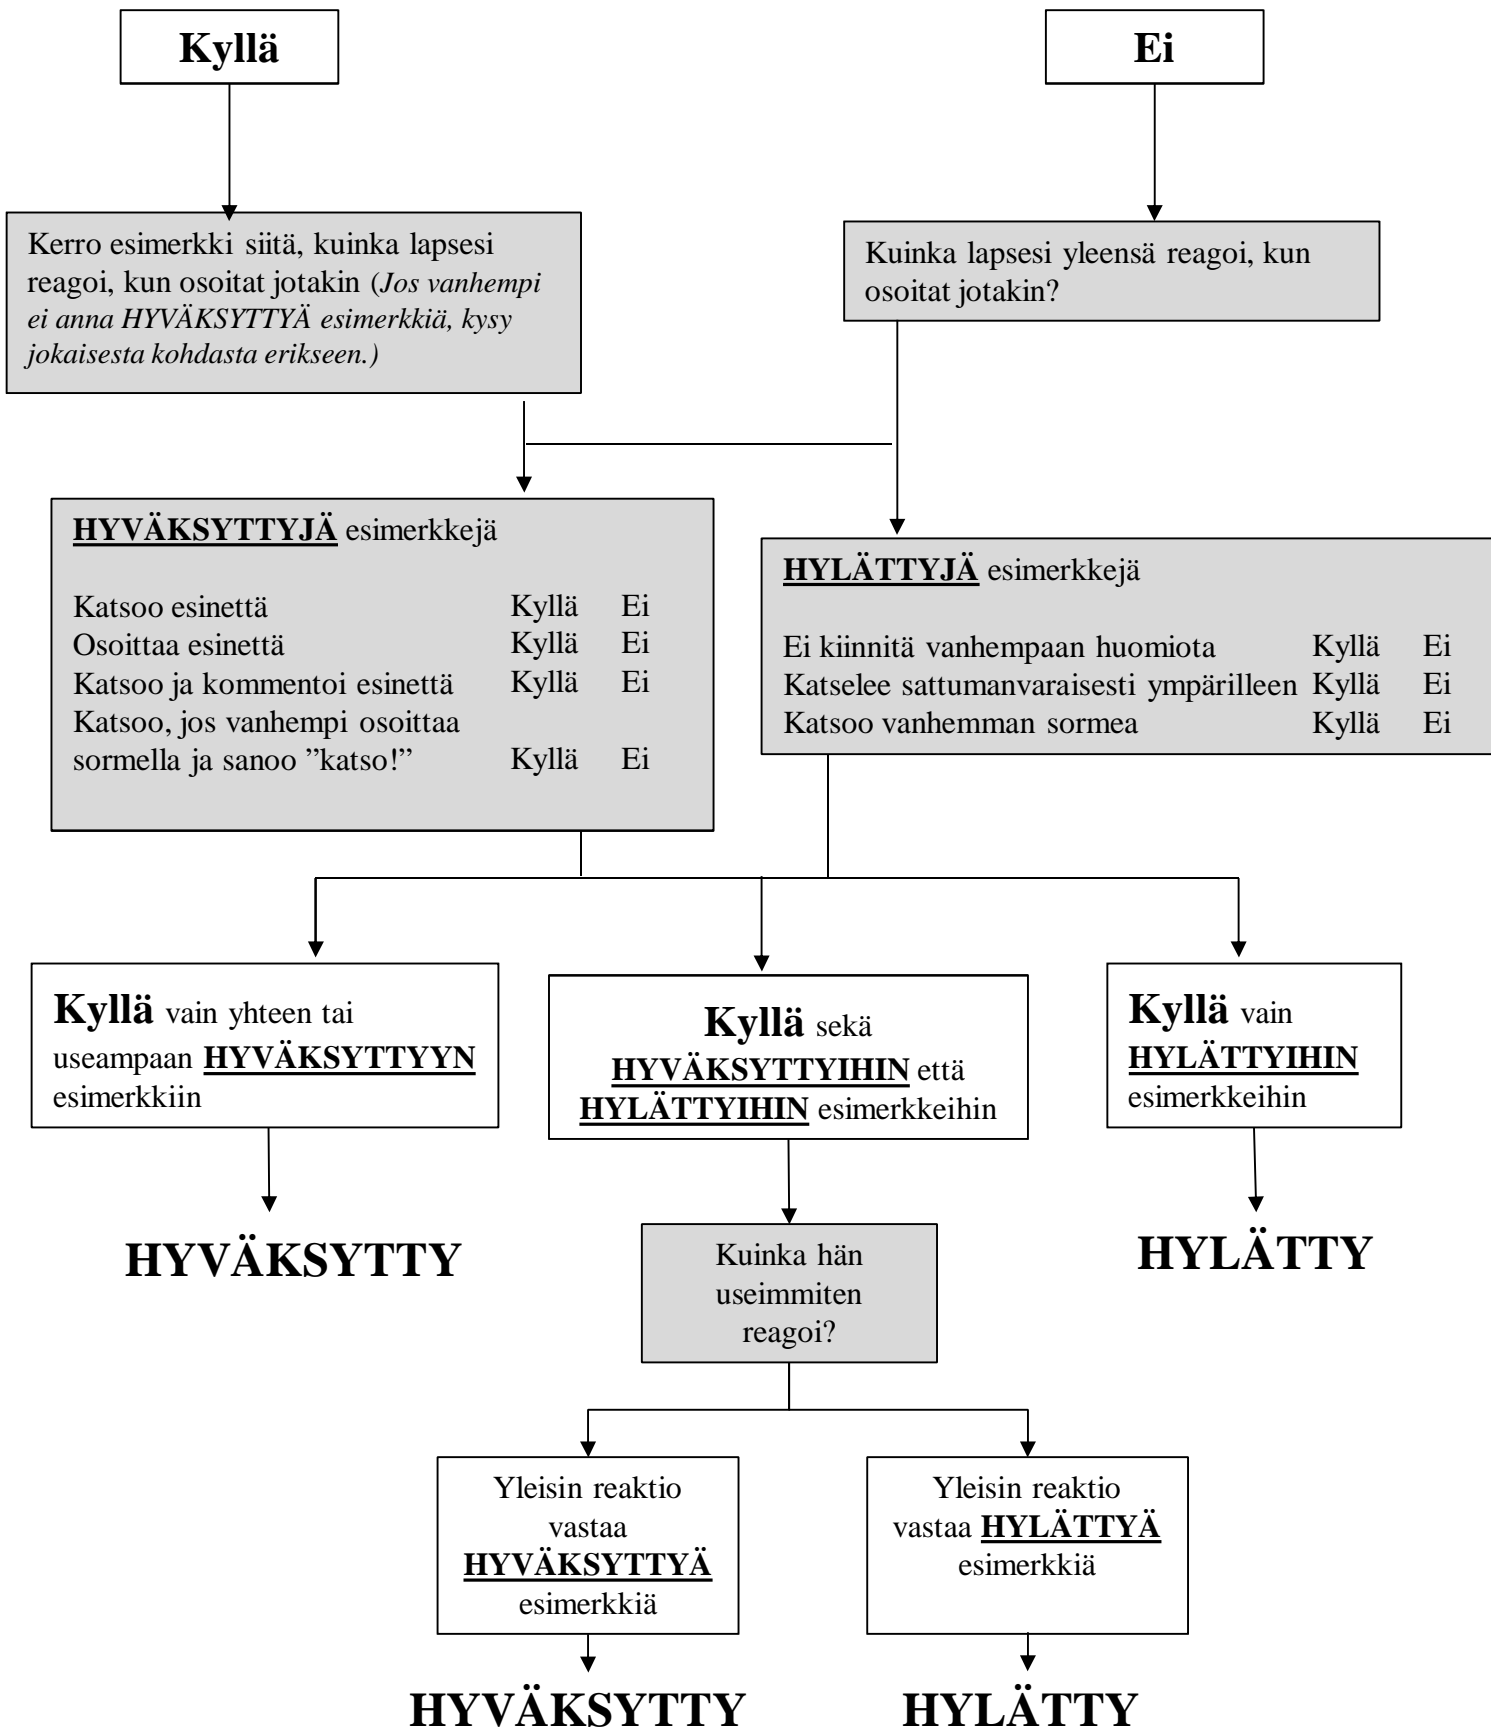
Kyllä

Ei

Kerro esimerkki siitä, kuinka lapsesi reagoi, kun osoitat jotakin (*Jos vanhempi ei anna HYVÄKSYTTYÄ esimerkkiä, kysy jokaisesta kohdasta erikseen.)*

Kuinka lapsesi yleensä reagoi, kun osoitat jotakin?

**HYVÄKSYTTYJÄ** esimerkkejä

| | | |
|---|---|---|
| Katsoo esinettä | Kyllä | Ei |
| Osoittaa esinettä | Kyllä | Ei |
| Katsoo ja kommentoi esinettä | Kyllä | Ei |
| Katsoo, jos vanhempi osoittaa sormella ja sanoo ”katso!” | Kyllä | Ei |

**HYLÄTTYJÄ** esimerkkejä

| | | |
|---|---|---|
| Ei kiinnitä vanhempaan huomiota | Kyllä | Ei |
| Katselee sattumanvaraisesti ympärilleen | Kyllä | Ei |
| Katsoo vanhemman sormea | Kyllä | Ei |

**Kyllä** vain yhteen tai useampaan **HYVÄKSYTTYYN** esimerkkiin

**Kyllä** sekä **HYVÄKSYTTYIHIN** että **HYLÄTTYIHIN** esimerkkeihin

**Kyllä** vain **HYLÄTTYIHIN** esimerkkeihin

HYVÄKSYTTY

Kuinka hän useimmiten reagoi?

HYLÄTTY

Yleisin reaktio vastaa **HYVÄKSYTTYÄ** esimerkkiä

Yleisin reaktio vastaa **HYLÄTTYÄ** esimerkkiä

HYVÄKSYTTY

HYLÄTTY